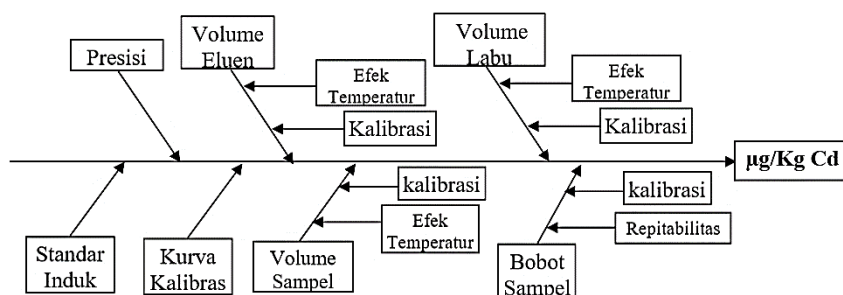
Presisi

Volume Eluen

Efek Temperatur

Kalibrasi

Volume Labu

Efek Temperatur

Kalibrasi

µg/Kg Cd

kalibrasi

Efek Temperatur

kalibrasi

Repitabilitas

Standar Induk

Kurva Kalibras

Volume Sampel

Bobot Sampel